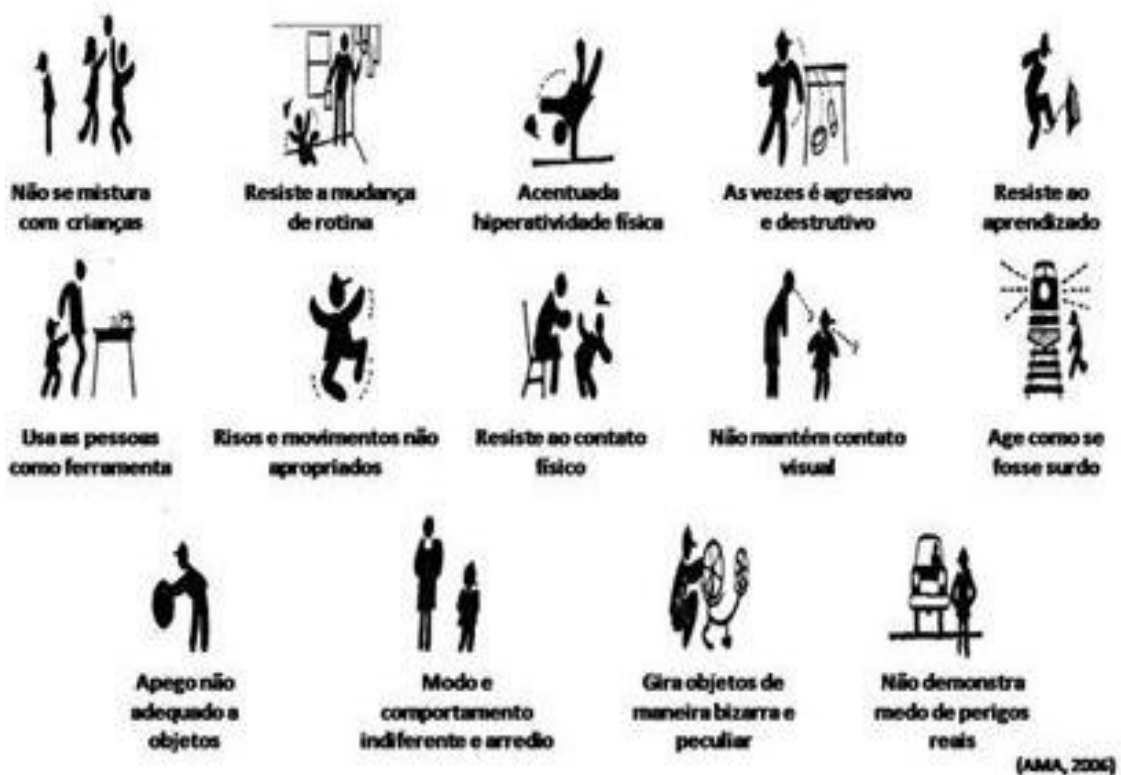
Não se mistura com crianças

Resiste a mudança de rotina

Acentuada hiperatividade física

As vezes é agressivo e destrutivo

Resiste ao aprendizado

Usa as pessoas como ferramenta

Risos e movimentos não apropriados

Resiste ao contato físico

Não mantém contato visual

Age como se fosse surdo

Apego não adequado a objetos

Modo e comportamento indiferente e arredio

Gira objetos de maneira bizarra e peculiar

Não demonstra medo de perigos reais

(AMA, 2006)